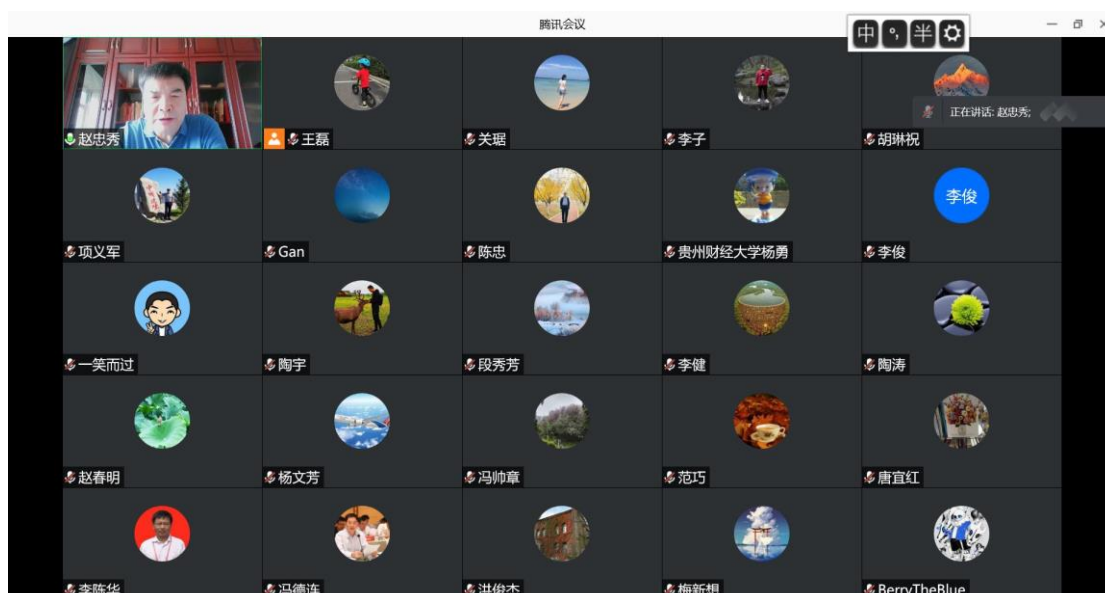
腾讯会议

中 °, 半

正在讲话: 赵忠秀;

赵忠秀
王磊
关琚
李子
胡琳祝
项义军
Gan
陈忠
贵州财经大学杨勇
李俊
李俊
一笑而过
陶宇
段秀芳
李健
陶涛
赵春明
杨文芳
冯帅章
范巧
唐宜红
李陈华
冯德连
洪俊杰
梅新想
BerryTheBlue